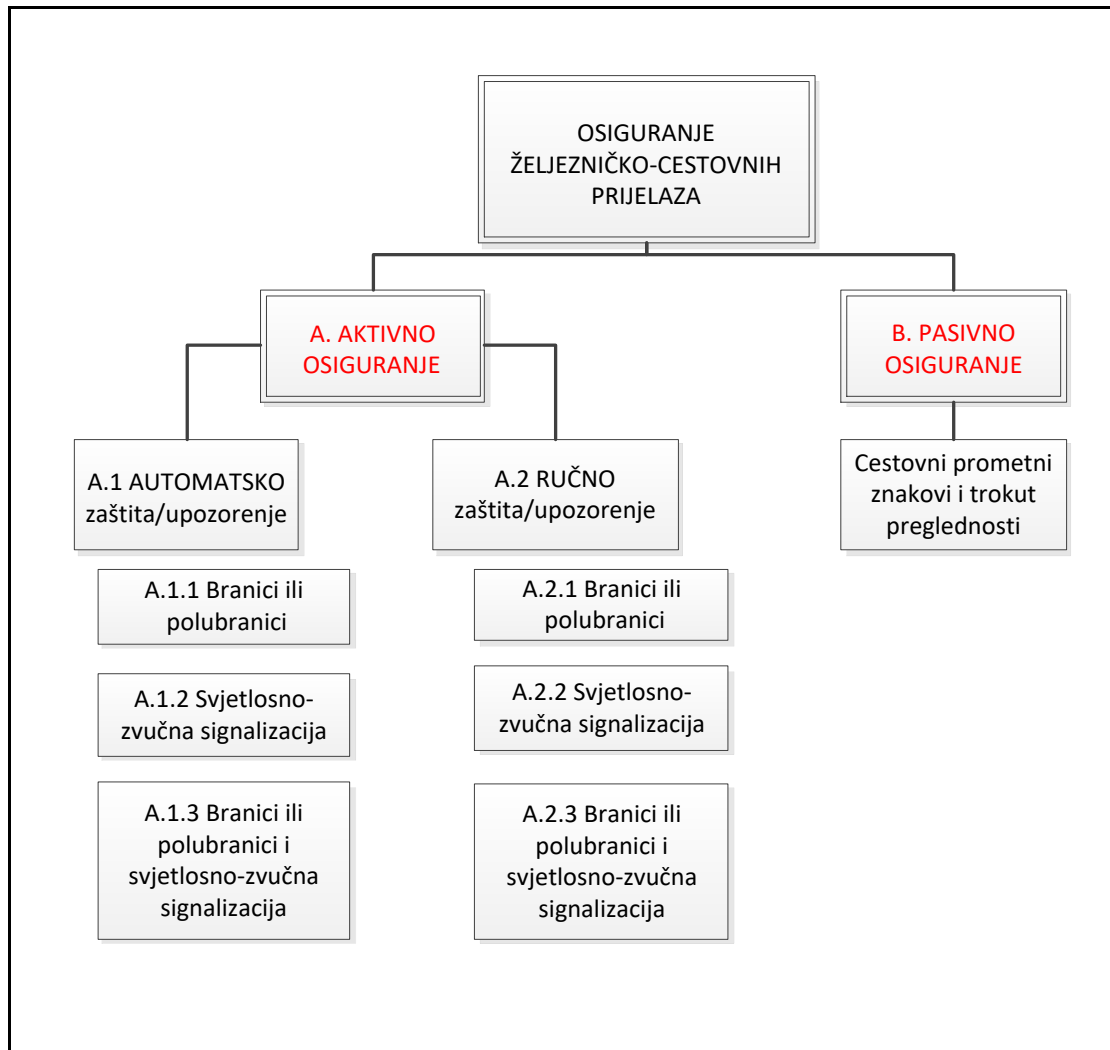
OSIGURANJE ŽELJEZNIČKO-CESTOVNIH PRIJELAZA

A. AKTIVNO OSIGURANJE

B. PASIVNO OSIGURANJE

A.1 AUTOMATSKO zaštita/upozorenje

A.2 RUČNO zaštita/upozorenje

Cestovni prometni znakovi i trokut preglednosti

A.1.1 Branici ili polubranici

A.1.2 Svjetlosno-zvučna signalizacija

A.1.3 Branici ili polubranici i svjetlosno-zvučna signalizacija

A.2.1 Branici ili polubranici

A.2.2 Svjetlosno-zvučna signalizacija

A.2.3 Branici ili polubranici i svjetlosno-zvučna signalizacija